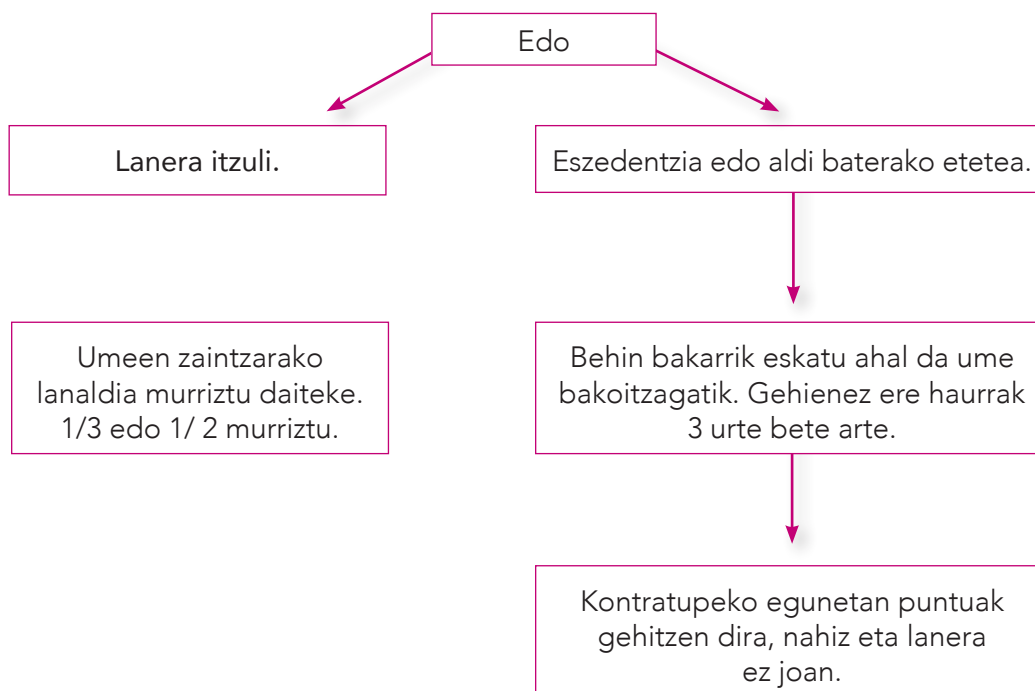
Edo

Lanera itzuli.

Eszedentzia edo aldi baterako etetea.

Umeen zaintzarako lanaldia murriztu daiteke. 1/3 edo 1/ 2 murriztu.

Behin bakarrik eskatu ahal da ume bakoitzagatik. Gehienez ere haurrak 3 urte bete arte.

Kontratupeko egunetan puntuak gehitzen dira, nahiz eta lanera ez joan.